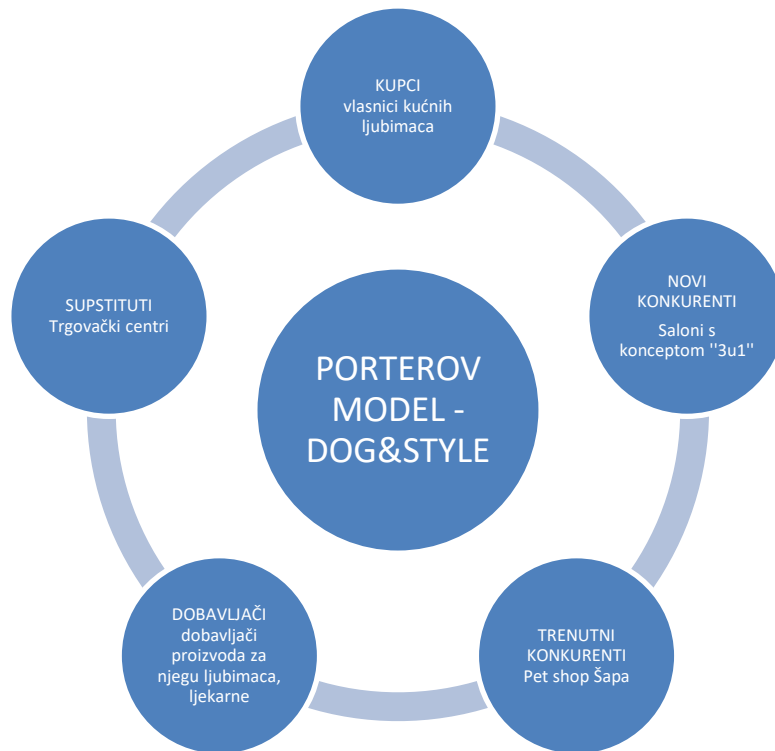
KUPCI
vlasnici kućnih ljubimaca

NOVI KONKURENTI
Saloni s konceptom ''3u1''

TRENUTNI KONKURENTI
Pet shop Šapa

DOBAVLJAČI
dobavljači proizvoda za njegu ljubimaca, ljekarne

SUPSTITUTI
Trgovački centri

PORTEROV MODEL - DOG&STYLE